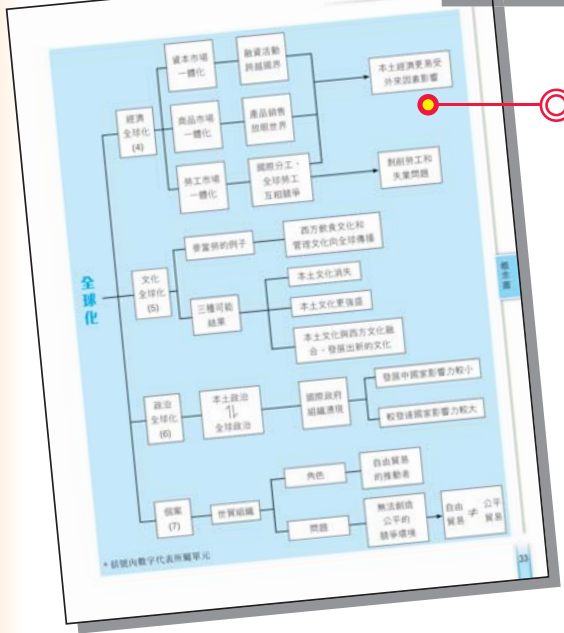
全球化

經濟全球化 (4)

資本市場一體化
融資活動跨越國界

商品市場一體化
產品銷售放眼世界

本土經濟更易受外來因素影響

勞工市場一體化
國際分工，全球勞工互相競爭
剝削勞工和失業問題

文化全球化 (5)

麥當勞的例子
西方飲食文化和管理文化向全球傳播

三種可能結果
本土文化消失
本土文化更強盛
本土文化與西方文化融合，發展出新的文化

政治全球化 (6)

本土政治 ⇅ 全球政治
國際政府組織湧現
發展中國家影響力較小
較發達國家影響力較大

個案 (7)
世貿組織
角色
自由貿易的推動者
問題
無法創造公平的競爭環境
自由貿易 ≠ 公平貿易

＊括號內數字代表所屬單元

概念圖

33